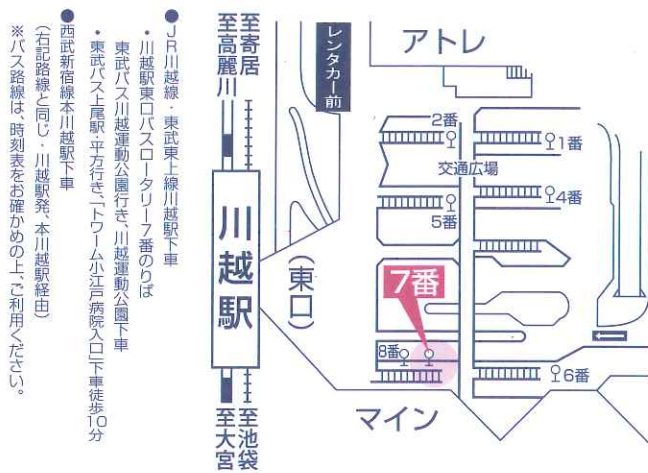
●JR川越線・東武東上線川越駅下車
・川越駅東口バスロータリー7番のりば
東武バス川越運動公園行き、川越運動公園下車
・東武バス上尾駅・平方行き、「トワーム小江戸病院入口」下車徒歩10分
●西武新宿線本川越駅下車
（右記路線と同じ・川越駅発、本川越駅経由）
※バス路線は、時刻表をお確かめの上、ご利用ください。

至寄居
至高麗川

川越駅

至池袋
至大宮

（東口）

レンタカー前

アトレ

2番
1番
交通広場
4番
5番
7番
8番
6番

マイン